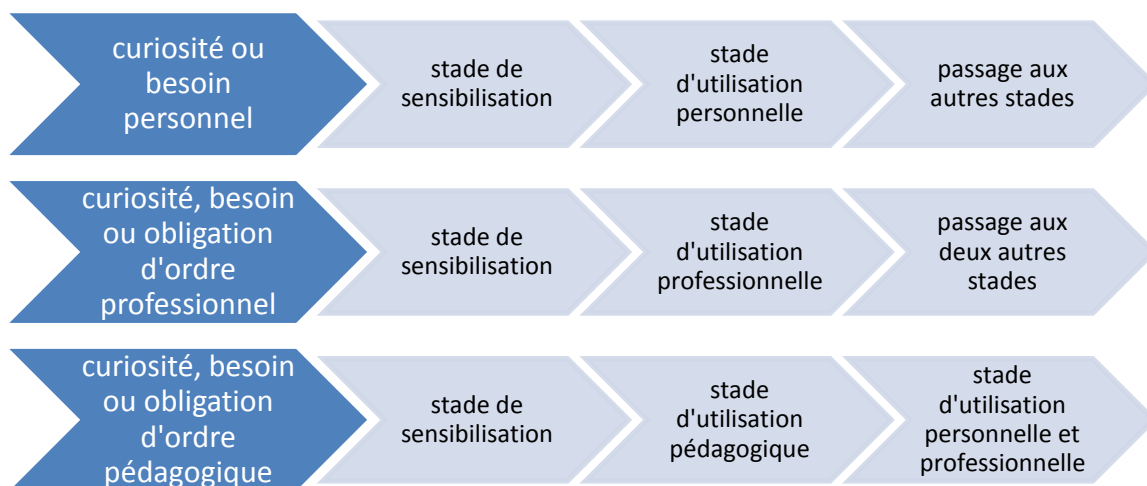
curiosité ou besoin personnel

stade de sensibilisation

stade d'utilisation personnelle

passage aux autres stades

curiosité, besoin ou obligation d'ordre professionnel

stade de sensibilisation

stade d'utilisation professionnelle

passage aux deux autres stades

curiosité, besoin ou obligation d'ordre pédagogique

stade de sensibilisation

stade d'utilisation pédagogique

stade d'utilisation personnelle et professionnelle